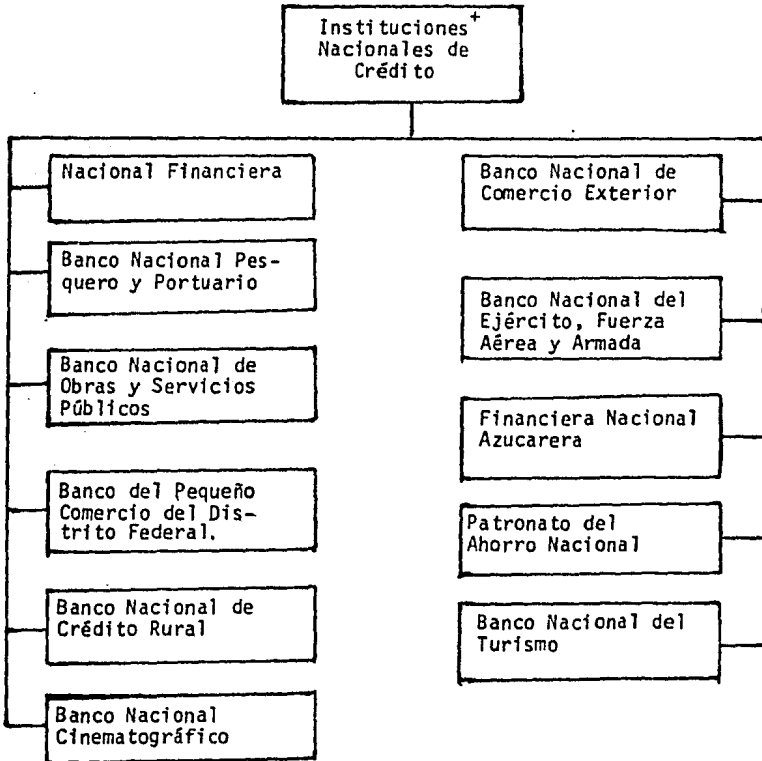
Instituciones$^{+}$ Nacionales de Crédito

Nacional Financiera

Banco Nacional Pesquero y Portuario

Banco Nacional de Obras y Servicios Públicos

Banco del Pequeño Comercio del Distrito Federal.

Banco Nacional de Crédito Rural

Banco Nacional Cinematográfico

Banco Nacional de Comercio Exterior

Banco Nacional del Ejército, Fuerza Aérea y Armada

Financiera Nacional Azucarera

Patronato del Ahorro Nacional

Banco Nacional del Turismo